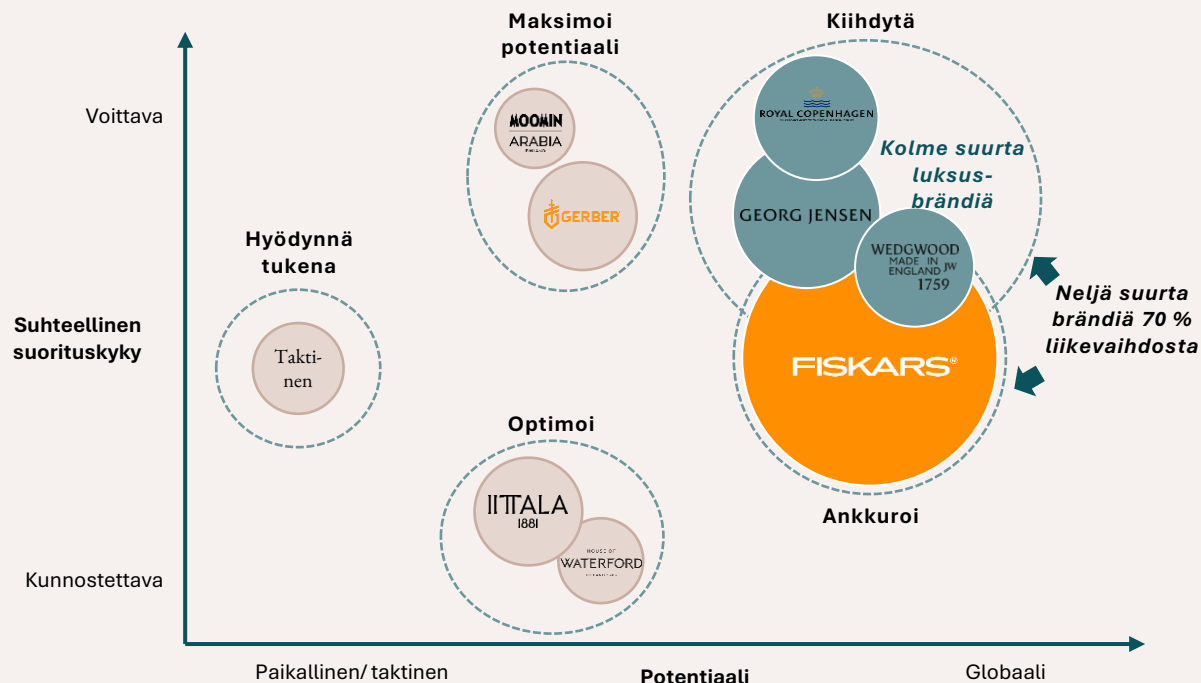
Maksimoi potentiaali

Kiihdytä

Voittava

MOOMIN
ARABIA

GERBER

ROYAL COPENHAGEN

Kolme suurta luksusbrändiä

GEORG JENSEN

WEDGWOOD
MADE IN ENGLAND JW
1759

Hyödynnä tukena

Neljä suurta brändiä 70 % liikevaihdosta

Suhteellinen suorituskyky

Taktinen

FISKARS®

Optimoi

Ankkuroi

IITTALA
1881

HOUSE OF
WATERFORD

Kunnostettava

Paikallinen/ taktinen

Potentiaali

Globaali